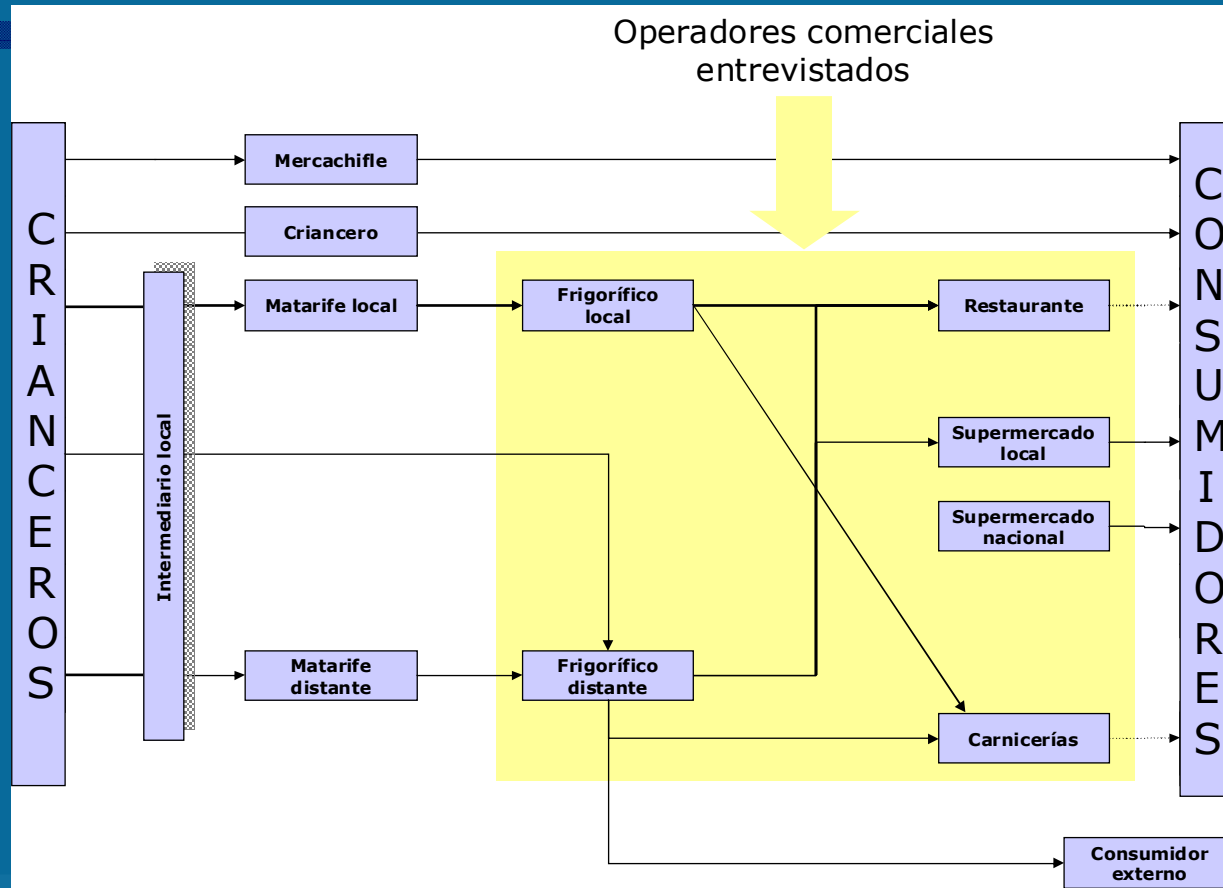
Operadores comerciales entrevistados

CRIANCEROS

Intermediario local

Mercachifle

Criancero

Matarife local

Matarife distante

Frigorífico local

Frigorífico distante

Restaurante

Supermercado local

Supermercado nacional

Carnicerías

Consumidor externo

CONSUMIDORES